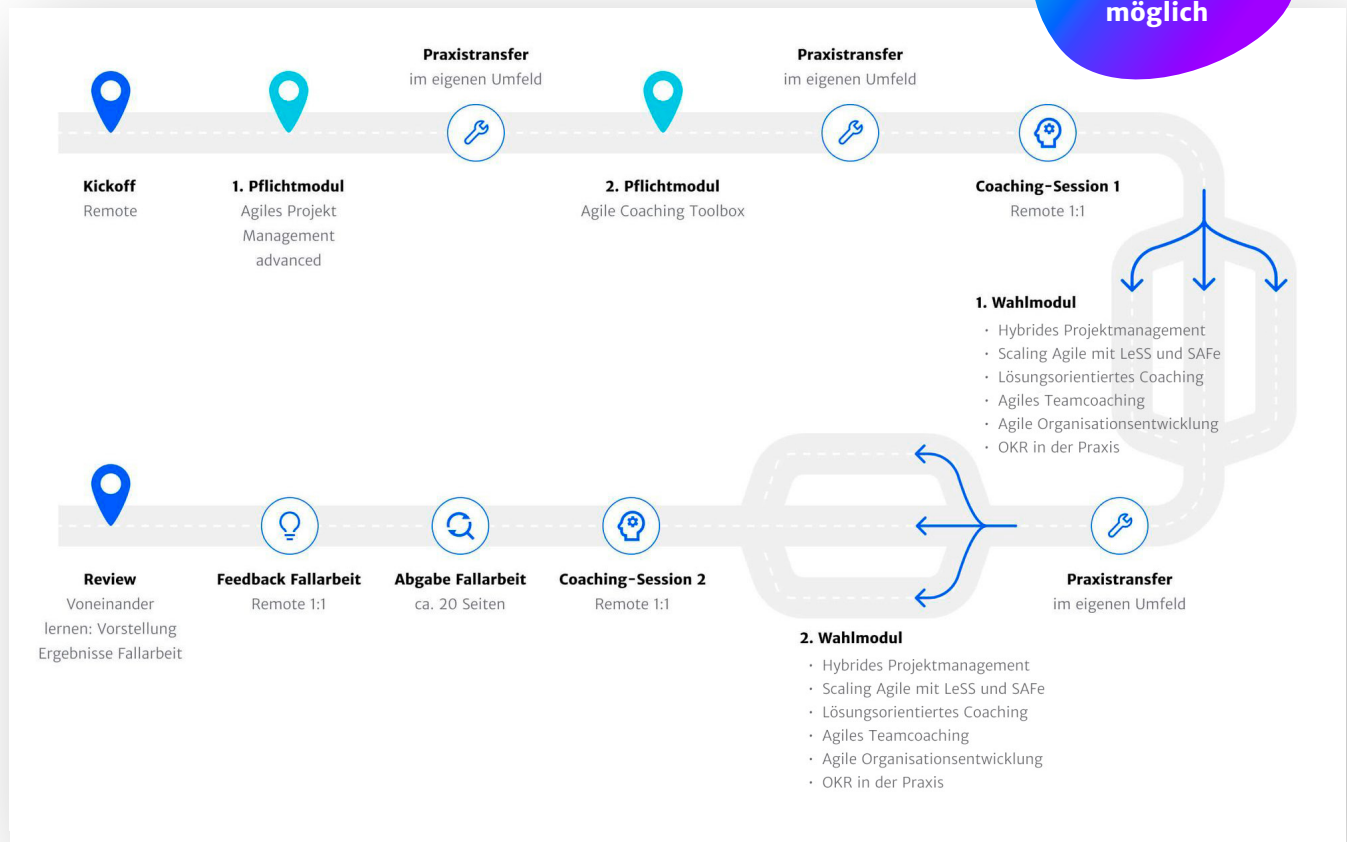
möglich

Praxistransfer
im eigenen Umfeld

Praxistransfer
im eigenen Umfeld

Kickoff
Remote

1. Pflichtmodul
Agiles Projekt Management advanced

2. Pflichtmodul
Agile Coaching Toolbox

Coaching-Session 1
Remote 1:1

1. Wahlmodul
· Hybrides Projektmanagement
· Scaling Agile mit LeSS und SAFe
· Lösungsorientiertes Coaching
· Agiles Teamcoaching
· Agile Organisationsentwicklung
· OKR in der Praxis

Review
Voneinander lernen: Vorstellung Ergebnisse Fallarbeit

Feedback Fallarbeit
Remote 1:1

Abgabe Fallarbeit
ca. 20 Seiten

Coaching-Session 2
Remote 1:1

Praxistransfer
im eigenen Umfeld

2. Wahlmodul
· Hybrides Projektmanagement
· Scaling Agile mit LeSS und SAFe
· Lösungsorientiertes Coaching
· Agiles Teamcoaching
· Agile Organisationsentwicklung
· OKR in der Praxis